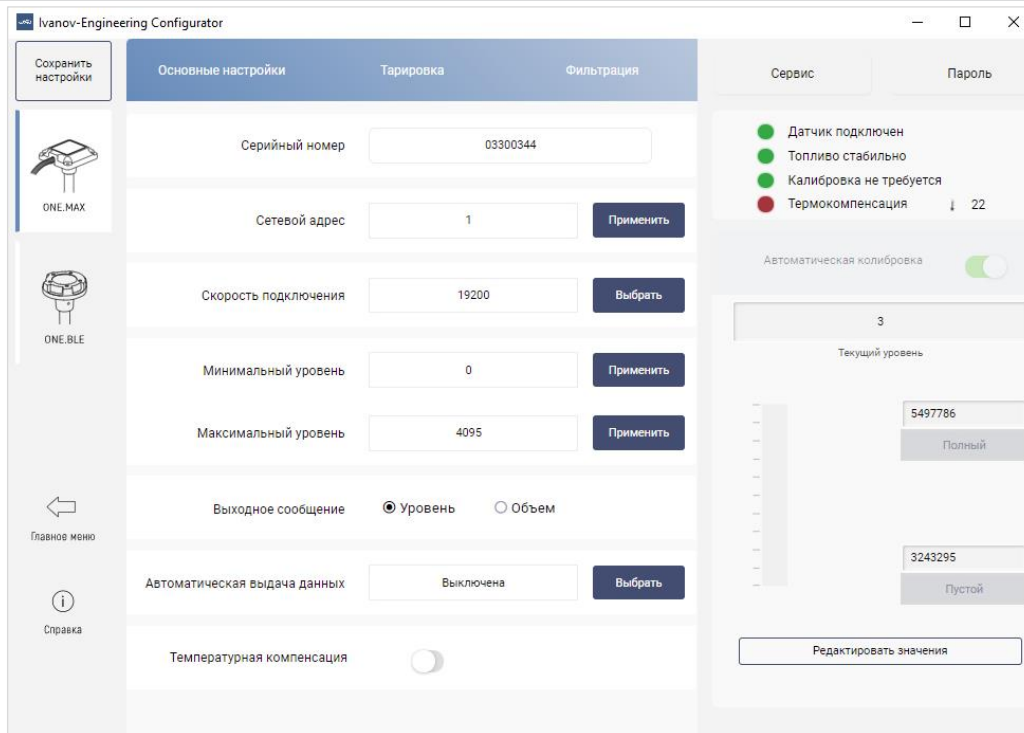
Ivanov-Engineering Configurator

Сохранить настройки

ONE.MAX

ONE.BLE

Главное меню

Справка

Основные настройки
Тарировка
Фильтрация

Серийный номер
03300344

Сетевой адрес
1
Применить

Скорость подключения
19200
Выбрать

Минимальный уровень
0
Применить

Максимальный уровень
4095
Применить

Выходное сообщение
Уровень
Объем

Автоматическая выдача данных
Выключена
Выбрать

Температурная компенсация

Сервис
Пароль

Датчик подключен
Топливо стабильно
Калибровка не требуется
Термокомпенсация
22

Автоматическая колибровка

3
Текущий уровень

5497786
Полный

3243295
Пустой

Редактировать значения